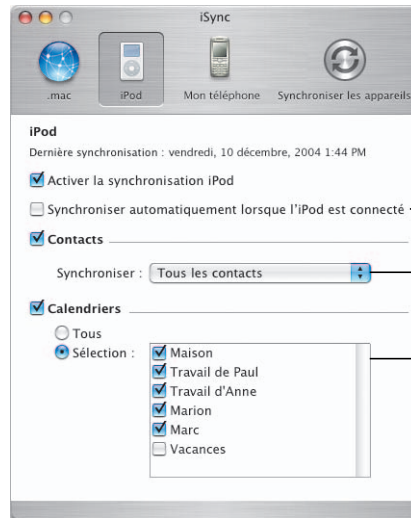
iSync

.mac iPod Mon téléphone Synchroniser les appareils

iPod

Dernière synchronisation : vendredi, 10 décembre, 2004 1:44 PM

Activer la synchronisation iPod

Synchroniser automatiquement lorsque l'iPod est connecté

Contacts

Synchroniser : Tous les contacts

Calendriers

Tous

Sélection :

Maison
Travail de Paul
Travail d'Anne
Marion
Marc
Vacances